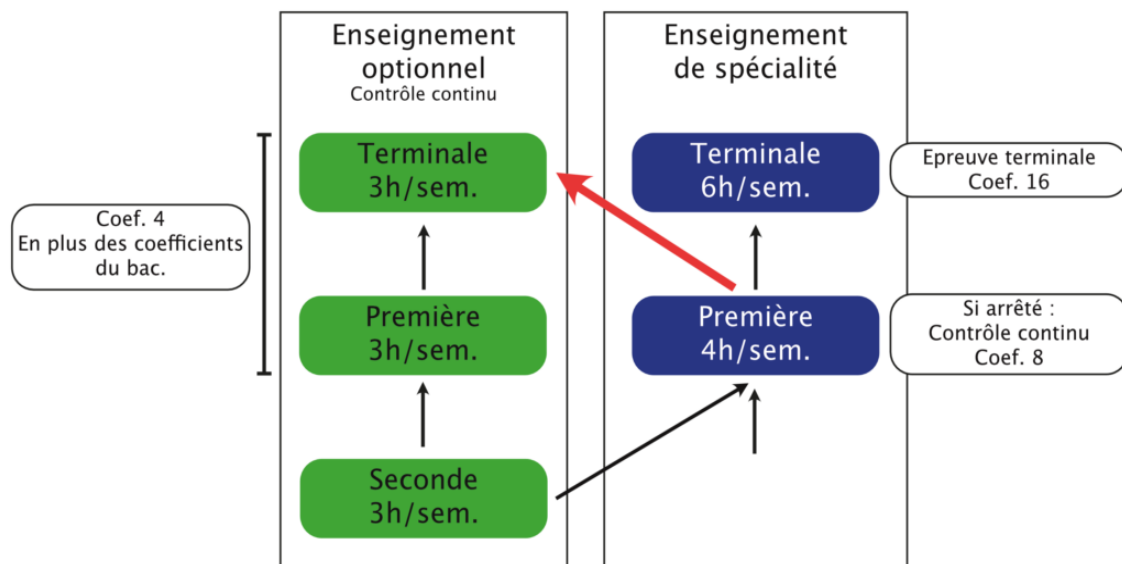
Enseignement optionnel
Contrôle continu

Terminale
3h/sem.

Première
3h/sem.

Seconde
3h/sem.

Coef. 4
En plus des coefficients du bac.

Enseignement de spécialité

Terminale
6h/sem.

Première
4h/sem.

Epreuve terminale
Coef. 16

Si arrêté :
Contrôle continu
Coef. 8